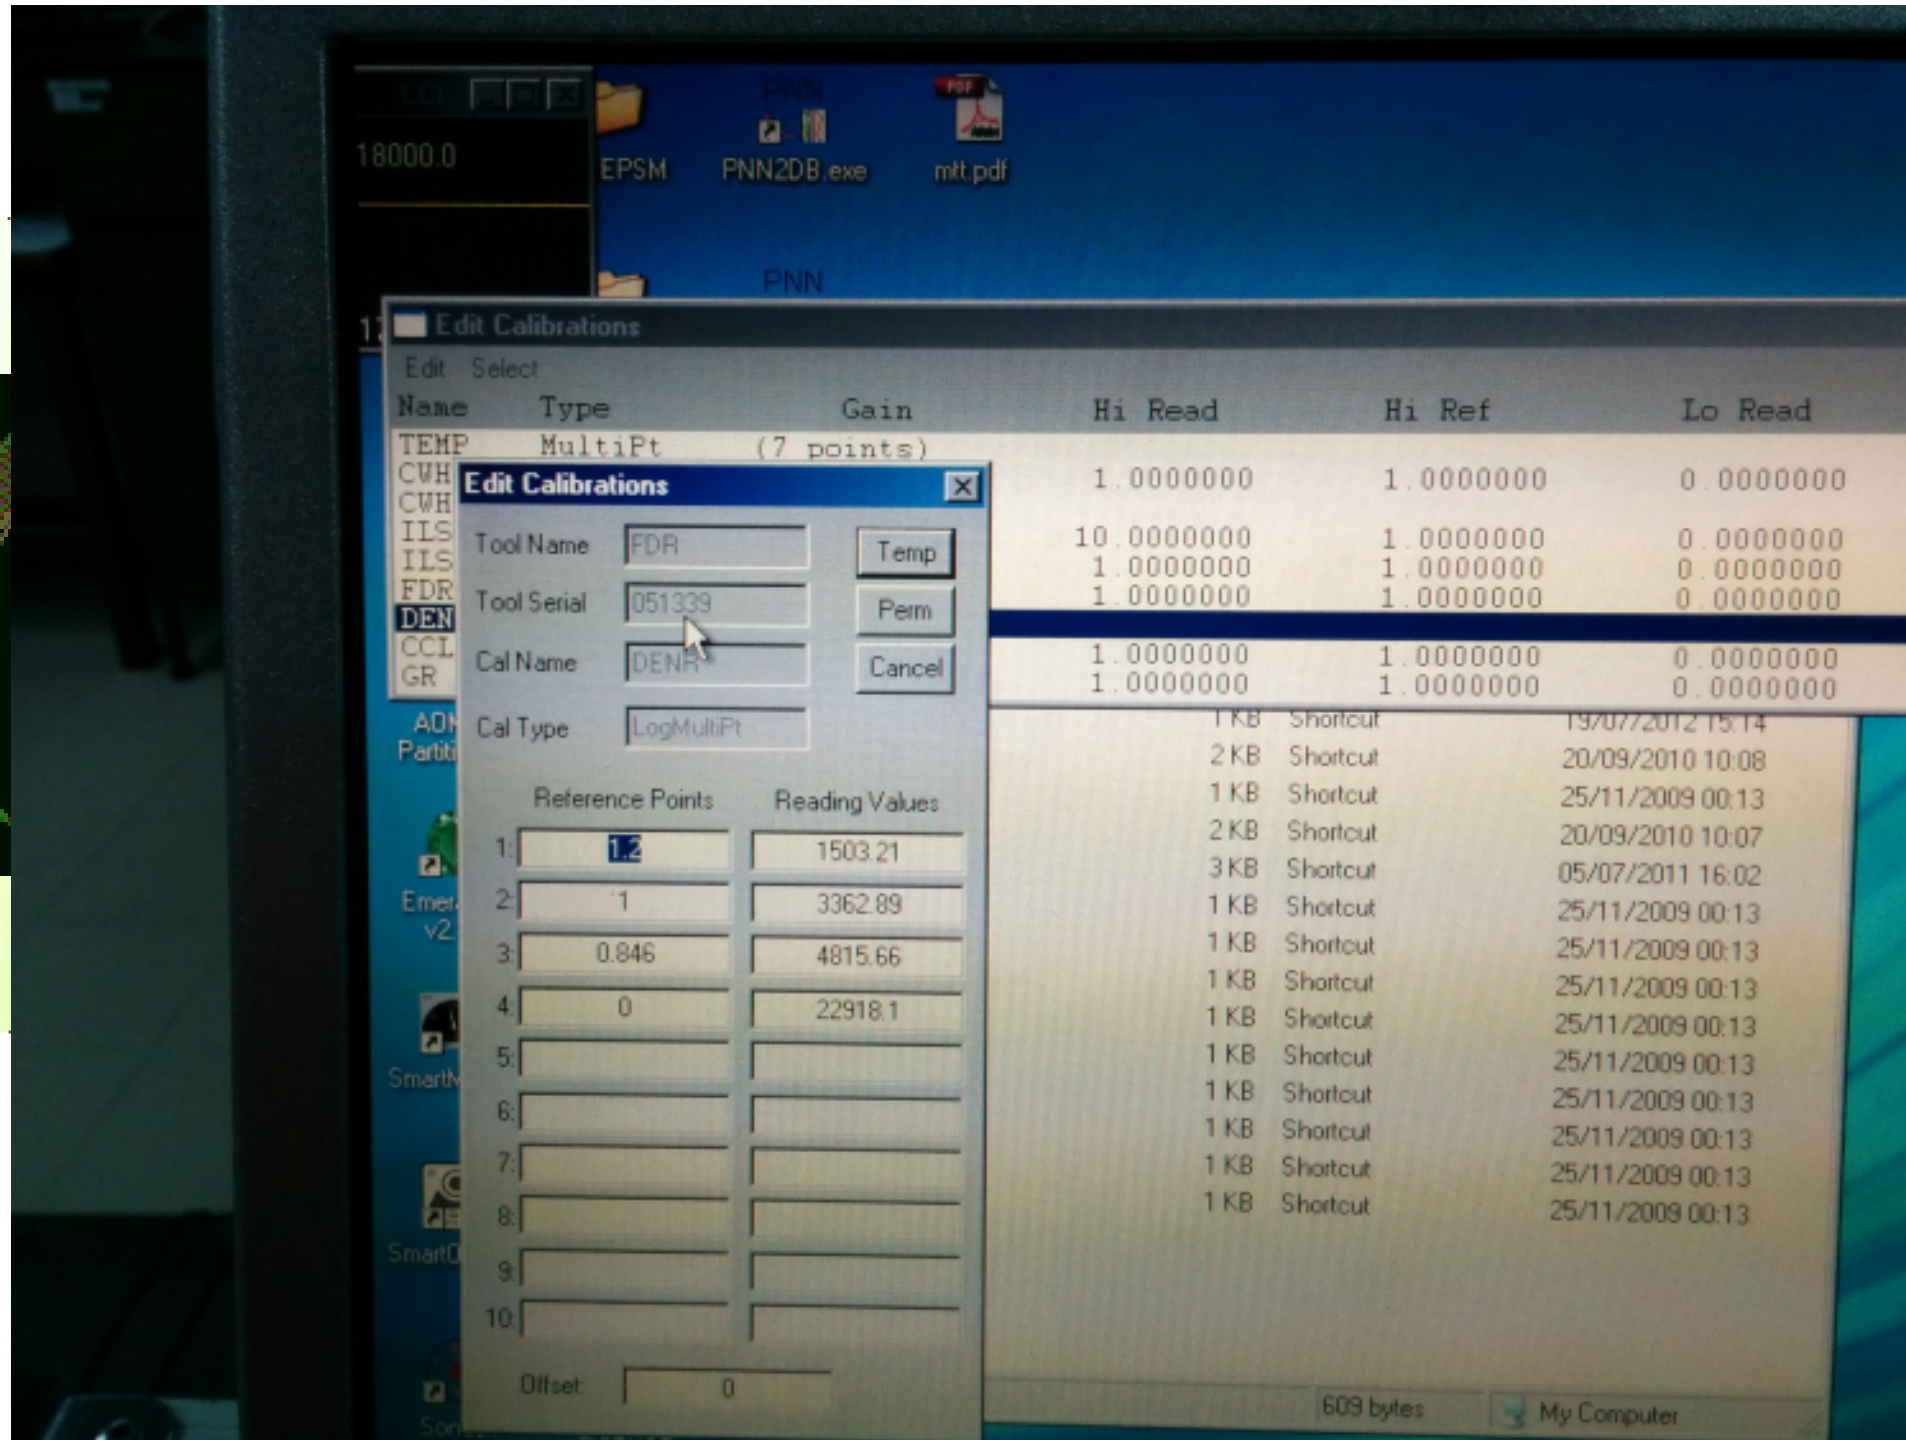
18000.0

EPSM

PNN

PNN2DB.exe

mtt.pdf

PNN

Edit Calibrations

Edit Select

| Name | Type | Gain | Hi Read | Hi Ref | Lo Read |
|---|---|---|---|---|---|
| TEMP | MultiPt | (7 points) | | | |
| CWH | | | 1.0000000 | 1.0000000 | 0.0000000 |
| CWH | | | | | |
| ILS | | | 10.0000000 | 1.0000000 | 0.0000000 |
| ILS | | | 1.0000000 | 1.0000000 | 0.0000000 |
| FDR | | | 1.0000000 | 1.0000000 | 0.0000000 |
| DEN | | | | | |
| CCL | | | 1.0000000 | 1.0000000 | 0.0000000 |
| GR | | | 1.0000000 | 1.0000000 | 0.0000000 |

Edit Calibrations

Tool Name FDR

Tool Serial 051339

Cal Name DENR

Cal Type LogMultiPt

Temp

Perm

Cancel

| | Reference Points | Reading Values |
|---|---|---|
| 1: | 1.2 | 1503.21 |
| 2: | 1 | 3362.89 |
| 3: | 0.846 | 4815.66 |
| 4: | 0 | 22918.1 |
| 5: | | |
| 6: | | |
| 7: | | |
| 8: | | |
| 9: | | |
| 10: | | |

Offset: 0

AD
Partit

Emer
v2

SmartM

SmartC

Son

| | | |
|---|---|---|
| 1 KB | Shortcut | 19/07/2012 15:14 |
| 2 KB | Shortcut | 20/09/2010 10:08 |
| 1 KB | Shortcut | 25/11/2009 00:13 |
| 2 KB | Shortcut | 20/09/2010 10:07 |
| 3 KB | Shortcut | 05/07/2011 16:02 |
| 1 KB | Shortcut | 25/11/2009 00:13 |
| 1 KB | Shortcut | 25/11/2009 00:13 |
| 1 KB | Shortcut | 25/11/2009 00:13 |
| 1 KB | Shortcut | 25/11/2009 00:13 |
| 1 KB | Shortcut | 25/11/2009 00:13 |
| 1 KB | Shortcut | 25/11/2009 00:13 |
| 1 KB | Shortcut | 25/11/2009 00:13 |
| 1 KB | Shortcut | 25/11/2009 00:13 |
| 1 KB | Shortcut | 25/11/2009 00:13 |

609 bytes

My Computer